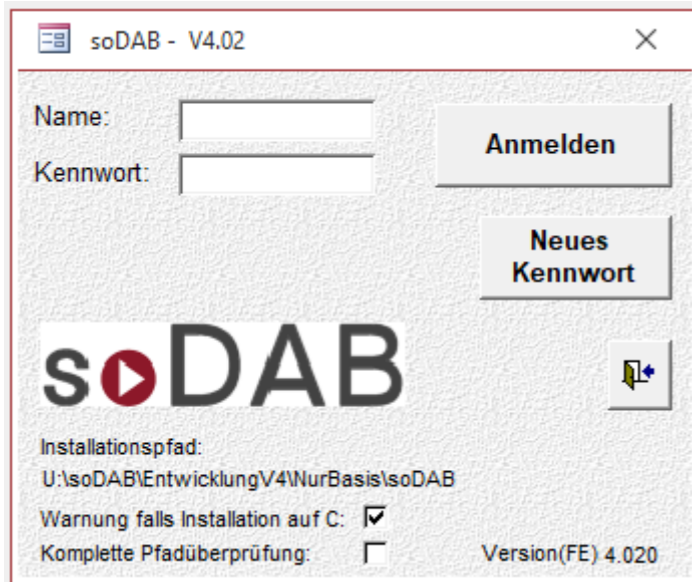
soDAB - V4.02

×

Name:

Kennwort:

Anmelden

Neues Kennwort

soDAB

Installationspfad:

U:\soDAB\EntwicklungV4\NurBasis\soDAB

Warnung falls Installation auf C: ☑

Komplette Pfadüberprüfung: ☐

Version(FE) 4.020